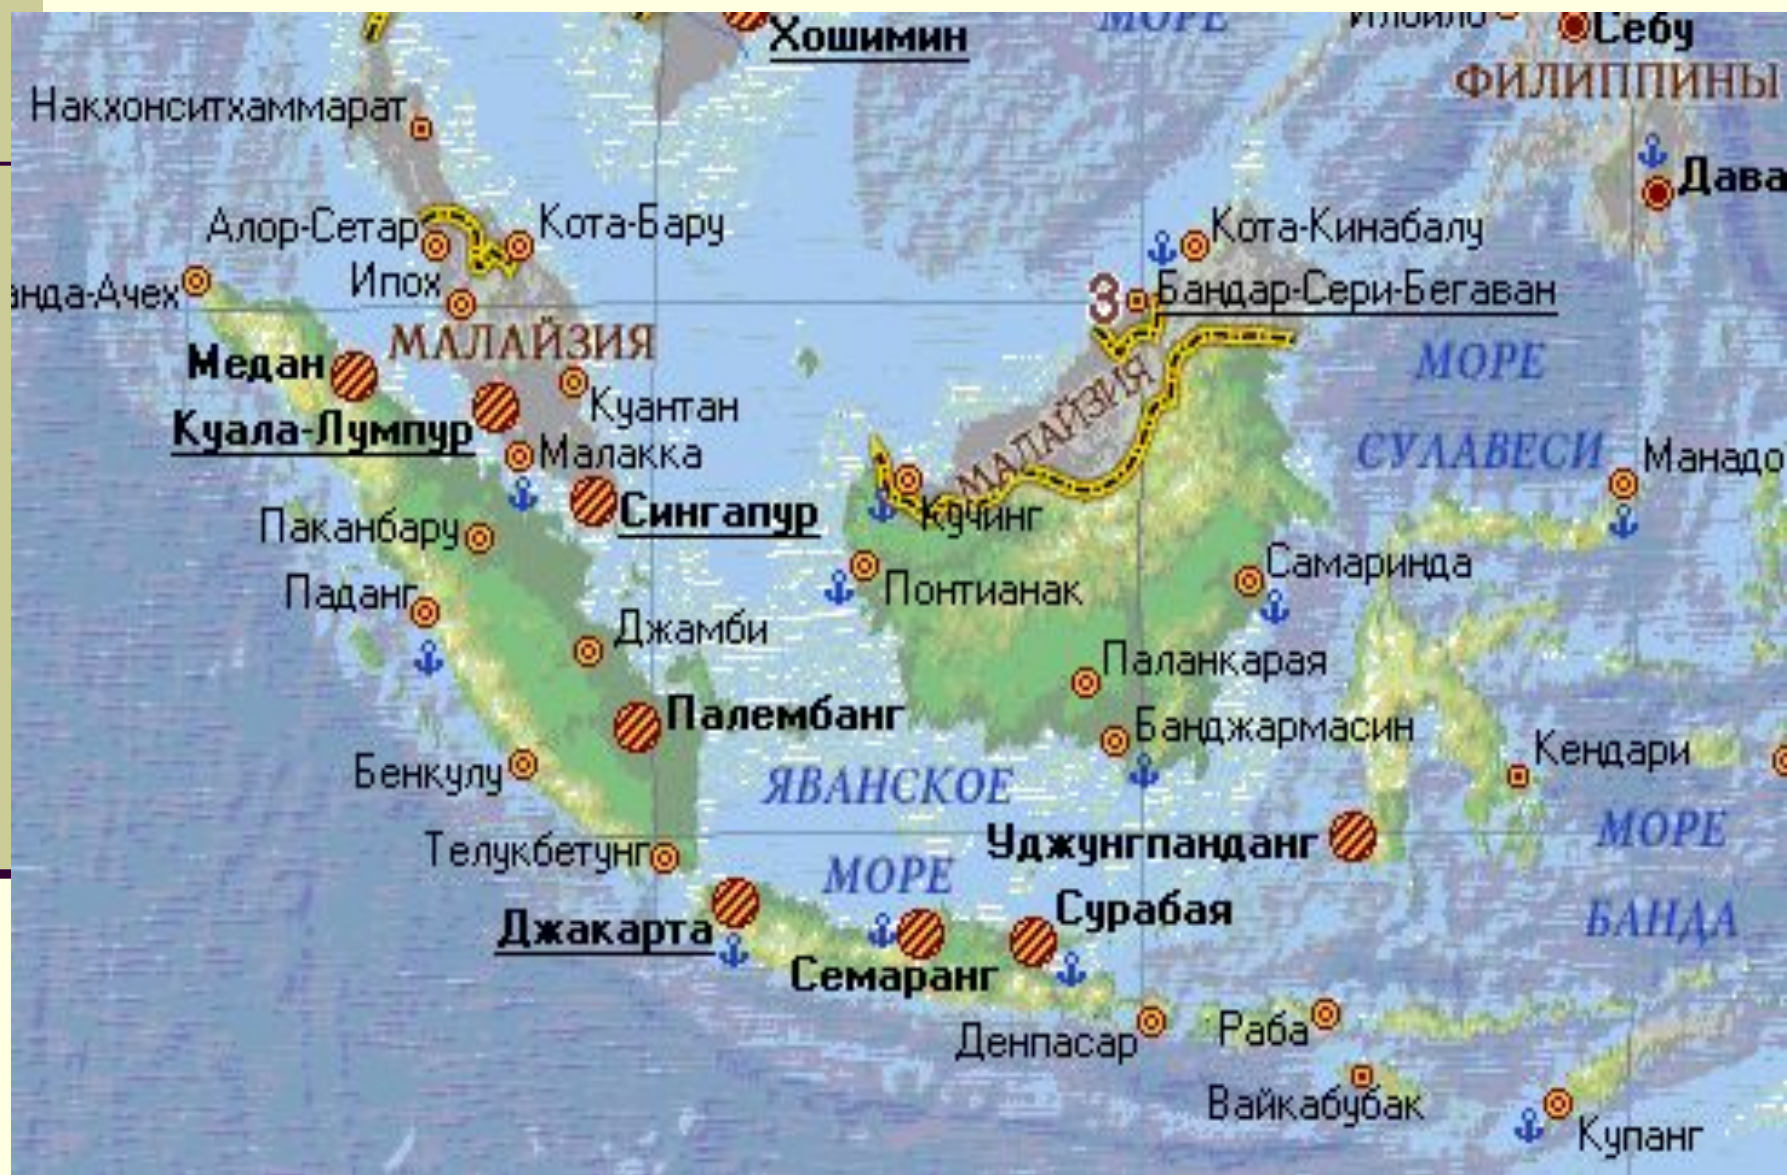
Хошимин
МОРЕ
Илоило
Себу
ФИЛИППИНЫ
Накхонситхаммарат
Дава
Алор-Сетар
Кота-Бару
Кота-Кинабалу
анда-Ачех
Ипох
3
Бандар-Сери-Бегаван
МАЛАЙЗИЯ
МОРЕ
Медан
Куантан
МАЛАЙЗИЯ
Куала-Лумпур
Малакка
СУЛАВЕСИ
Манадо
Сингапур
Кучинг
Пеканбару
Самаринда
Паданг
Понтианак
Джамби
Паланкарая
Палембанг
Банджармасин
Кендари
Бенкулу
ЯВАНСКОЕ
МОРЕ
Телукбетунг
Уджунгпанданг
МОРЕ
Сурабая
Джакарта
БАНДА
Семаранг
Денпасар
Раба
Вайкабубак
Купанг